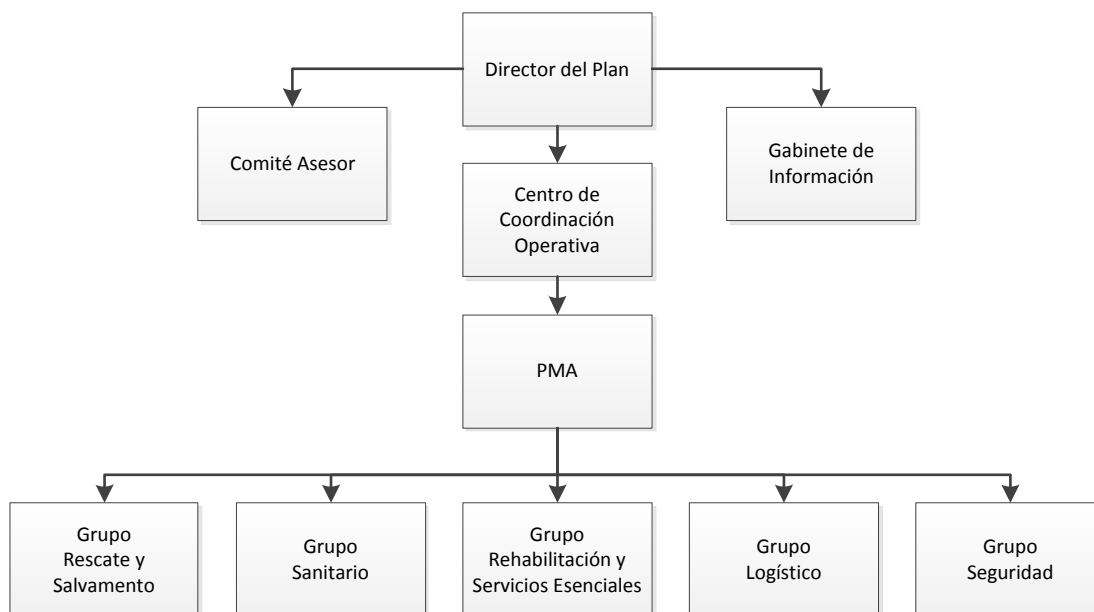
Director del Plan

Comité Asesor

Gabinete de Información

Centro de Coordinación Operativa

PMA

Grupo Rescate y Salvamento

Grupo Sanitario

Grupo Rehabilitación y Servicios Esenciales

Grupo Logístico

Grupo Seguridad